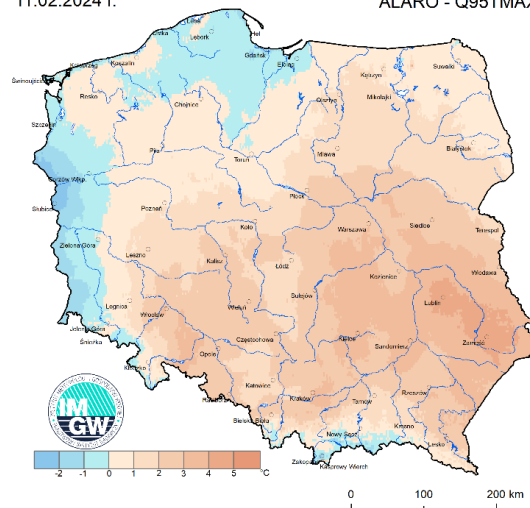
11.02.2024 r.

ALARO - Q95TMA

Hel
Lębork
Gdańsk
Elbląg
Koszalin
Świnoujście
Resko
Chojnice
Olsztyn
Kętrzyn
Mikołajki
Suwałki
Szczecin
Piła
Toruń
Mława
Białystok
Gorzów Wlkp.
Słubice
Poznań
Płock
Koło
Warszawa
Siedlce
Terespol
Zielona Góra
Leszno
Kalisz
Łódź
Kozienice
Włodawa
Legnica
Wrocław
Wieluń
Sulejów
Lublin
Jelenia Góra
Śnieżka
Opole
Częstochowa
Kielce
Sandomierz
Zamość
Kłodzko
Katowice
Kraków
Tarnów
Rzeszów
Racibórz
Bielsko Biała
Nowy Sącz
Krosno
Lesko
Zakopane
Kasprowy Wierch

IMGW

-2 -1 0 1 2 3 4 5 °C

0 100 200 km